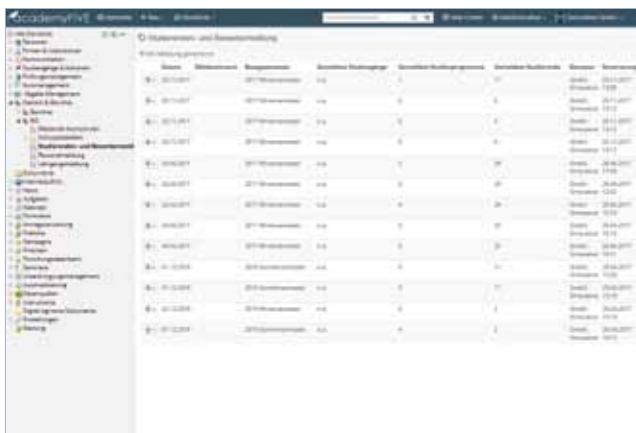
academyFIVE

Studierenden- und Bewerbermeldung

| Datum | Bezugssemester | Gemeldete Studiengänge | Gemeldete Studiengangversionen | Gemeldete Studierende | Benutzer | Bearbeitung |
|---|---|---|---|---|---|---|
| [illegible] | 2017 Wintersemester | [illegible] | 1 | 17 | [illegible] | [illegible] |
| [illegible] | 2017 Wintersemester | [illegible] | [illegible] | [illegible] | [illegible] | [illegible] |
| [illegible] | 2017 Wintersemester | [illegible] | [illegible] | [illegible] | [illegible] | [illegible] |
| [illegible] | 2017 Wintersemester | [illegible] | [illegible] | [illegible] | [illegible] | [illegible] |
| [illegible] | 2017 Wintersemester | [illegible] | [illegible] | 29 | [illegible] | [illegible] |
| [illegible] | 2017 Wintersemester | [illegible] | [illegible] | 29 | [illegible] | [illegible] |
| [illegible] | 2017 Wintersemester | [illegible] | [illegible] | 29 | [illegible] | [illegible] |
| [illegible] | 2017 Wintersemester | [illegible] | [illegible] | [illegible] | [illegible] | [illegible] |
| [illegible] | 2017 Wintersemester | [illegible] | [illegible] | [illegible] | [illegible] | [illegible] |
| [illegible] | 2016 Sommersemester | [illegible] | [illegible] | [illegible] | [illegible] | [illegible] |
| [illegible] | 2016 Sommersemester | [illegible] | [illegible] | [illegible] | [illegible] | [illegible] |
| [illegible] | 2016 Sommersemester | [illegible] | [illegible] | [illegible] | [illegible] | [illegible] |
| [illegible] | 2016 Sommersemester | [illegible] | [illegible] | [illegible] | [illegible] | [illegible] |

Studierenden- und Bewerbermeldung